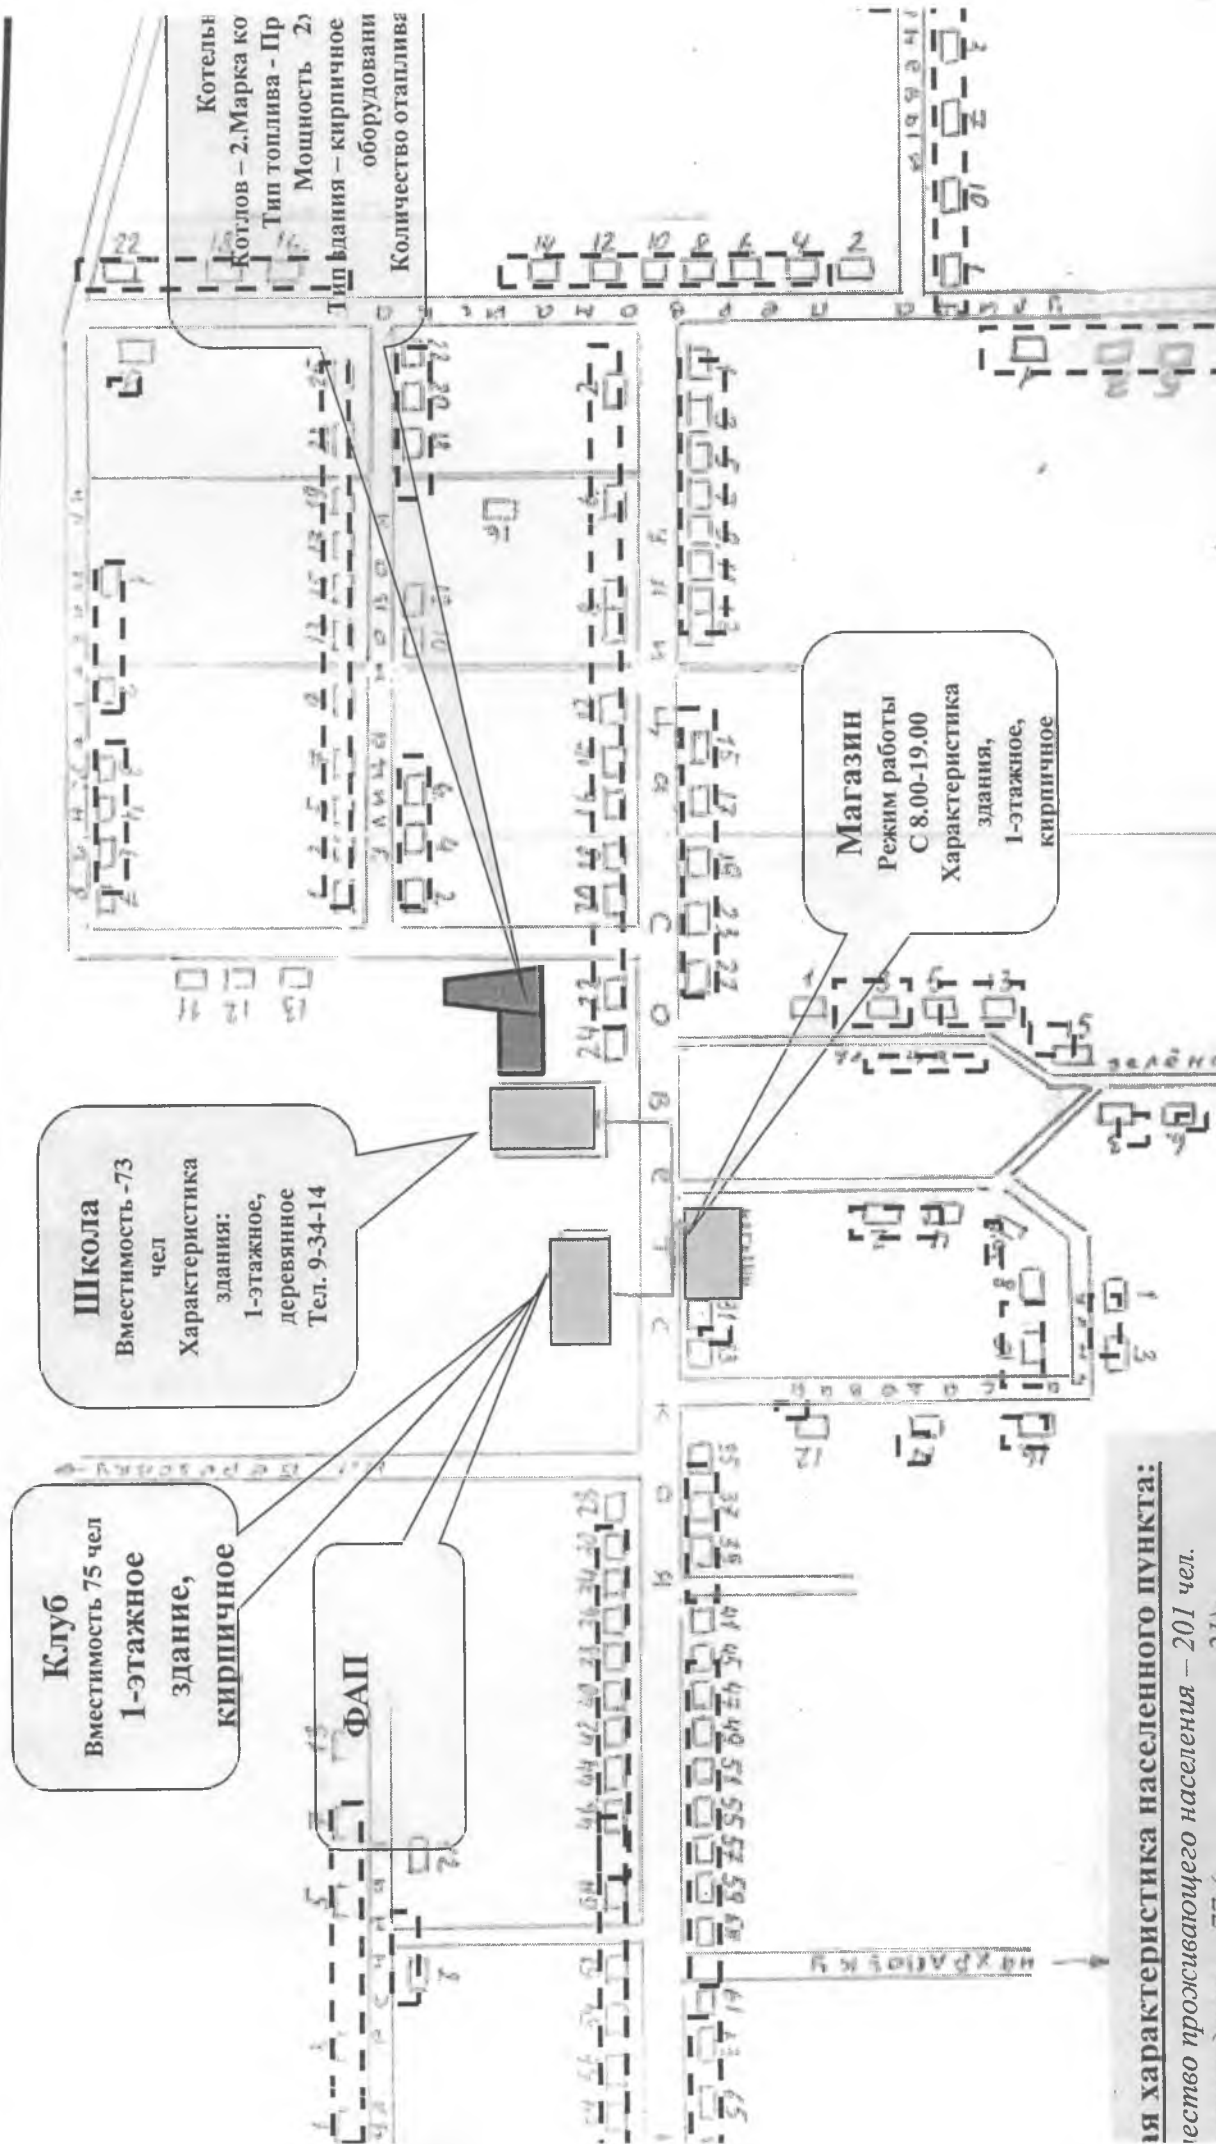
Котельн
Котлов – 2.Марка ко
Тип топлива - Пр
Мощность 2
Тип здания – кирпичное
оборудовани
Количество отаплива

Магазин
Режим работы
С 8.00-19.00
Характеристика
здания,
1-этажное,
кирпичное

Школа
Вместимость -73
чел
Характеристика
здания:
1-этажное,
деревянное
Тел. 9-34-14

Клуб
Вместимость 75 чел
1-этажное
здание,
кирпичное

ФАП

ая характеристика населенного пункта:
ество проживающего населения – 201 чел.